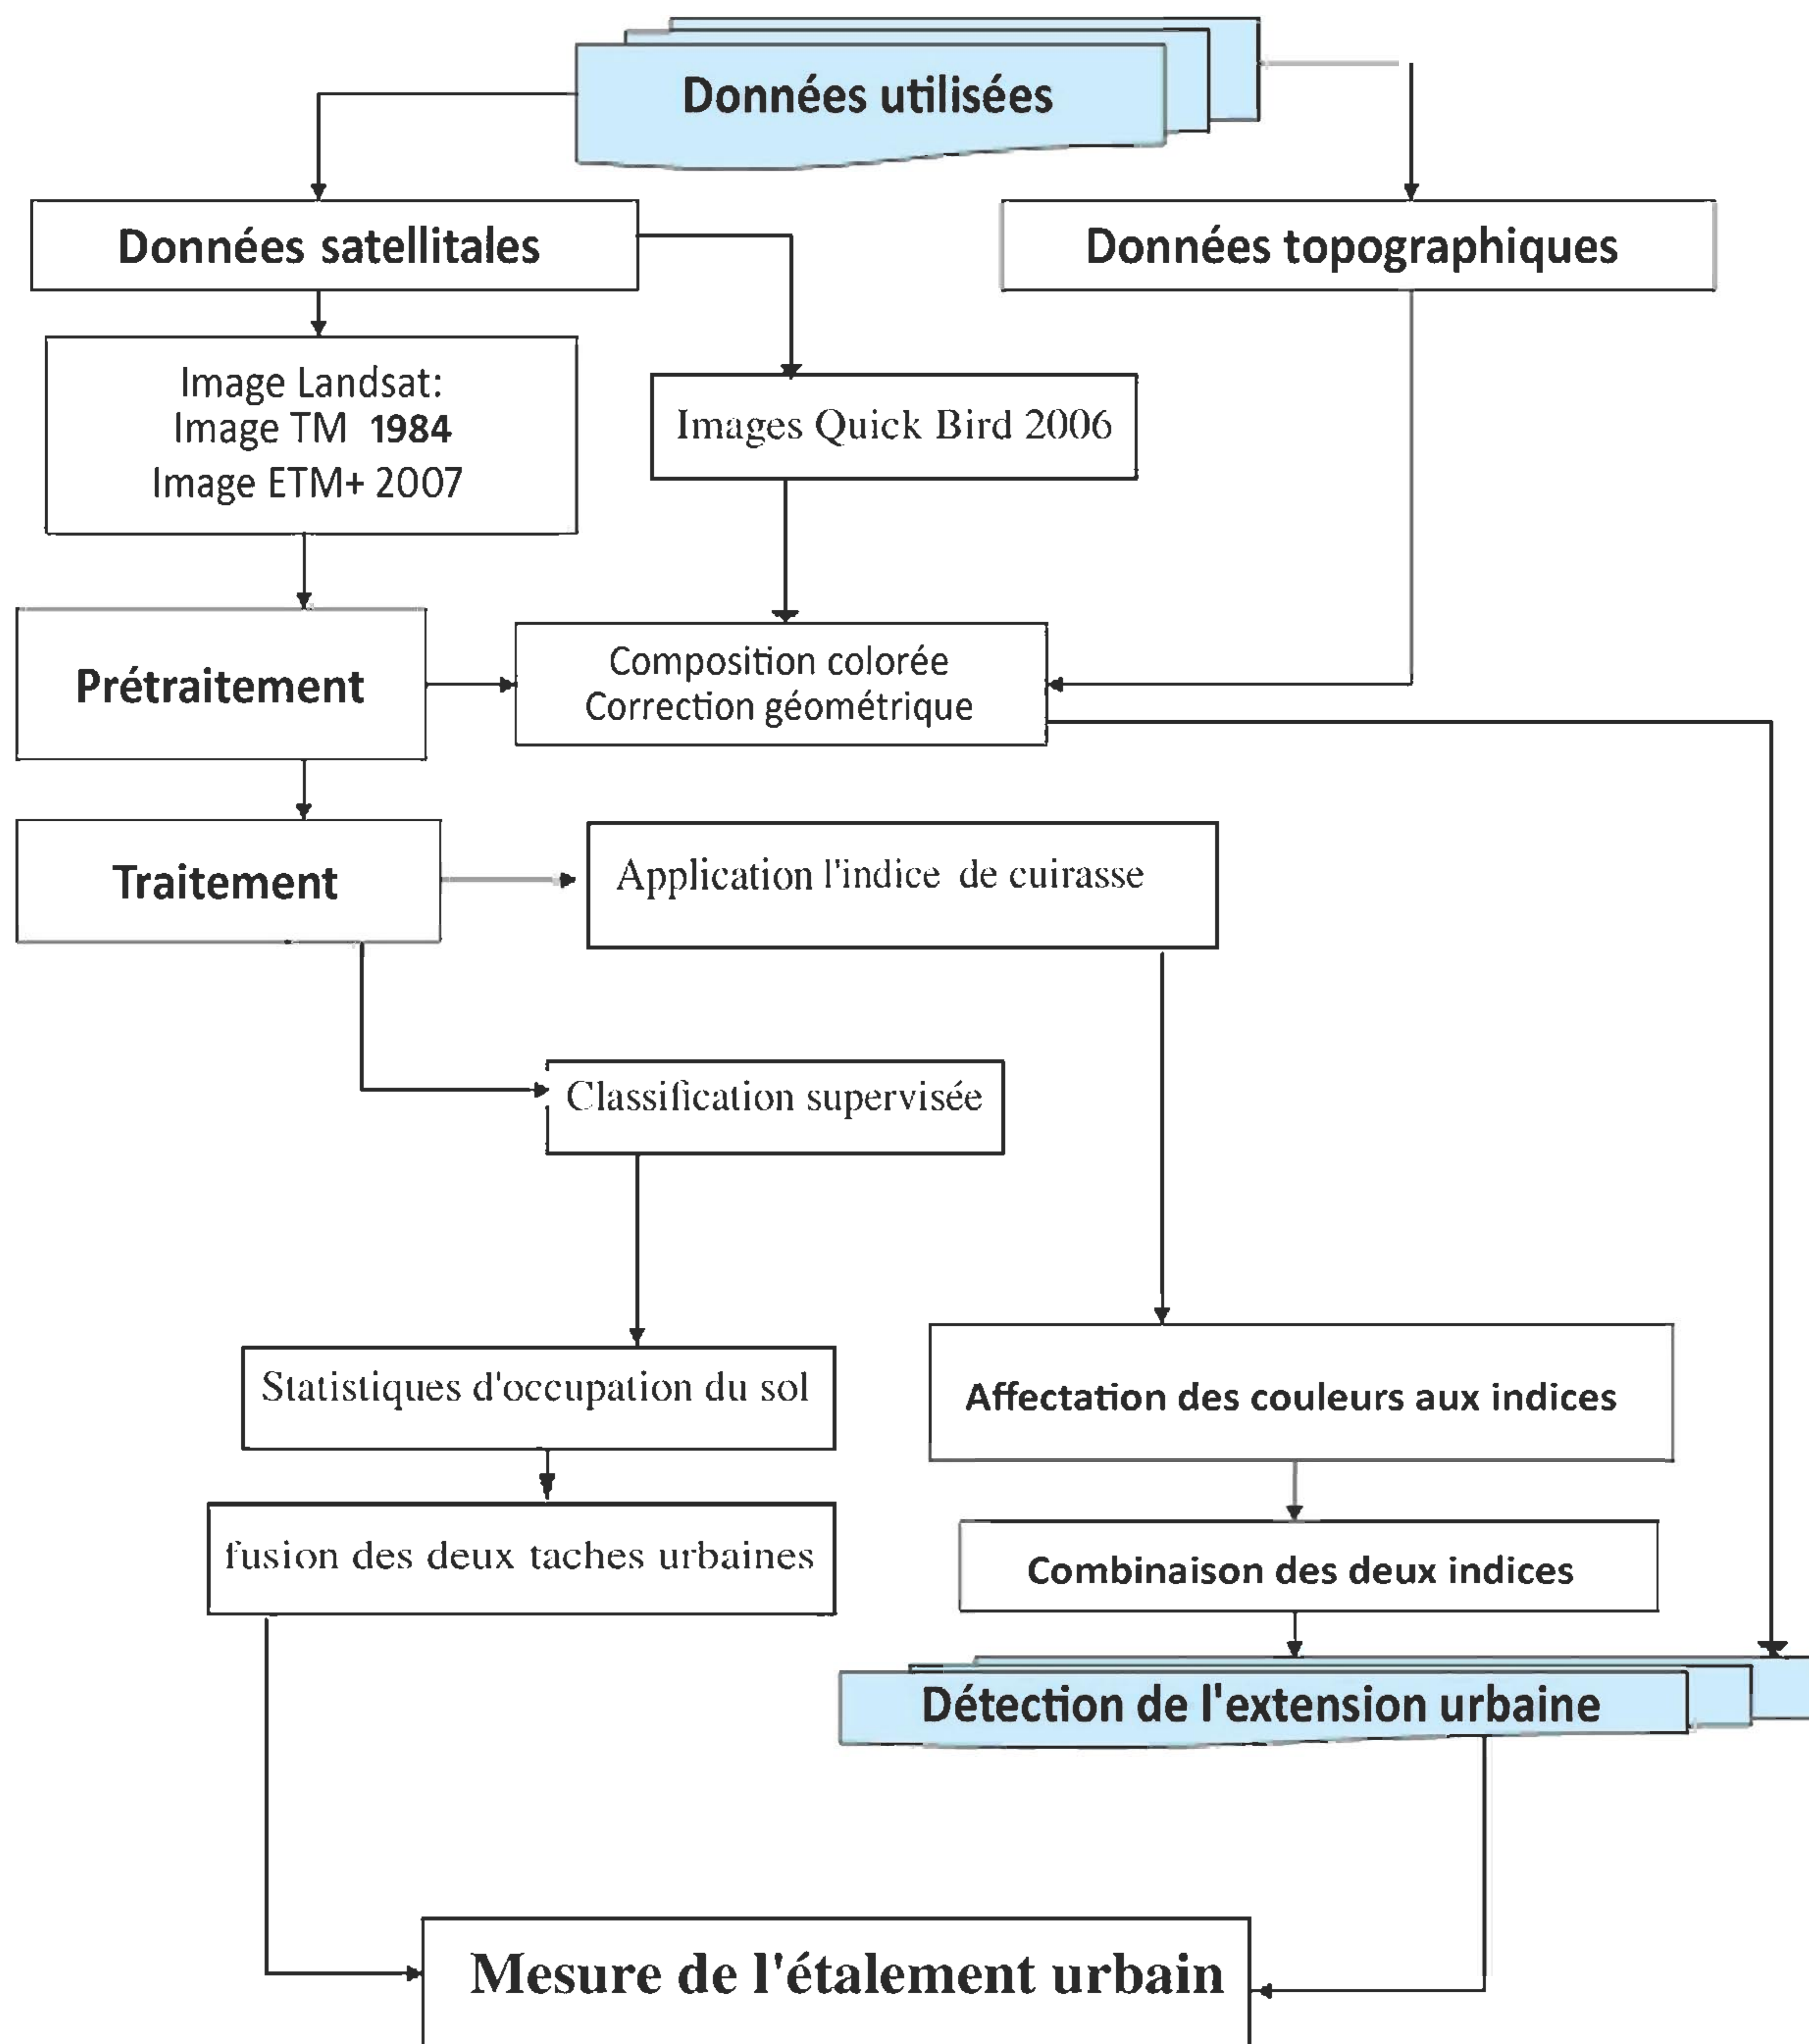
Données utilisées

Données satellitales

Données topographiques

Image Landsat:
Image TM 1984
Image ETM+ 2007

Images Quick Bird 2006

Prétraitement

Composition colorée
Correction géométrique

Traitement

Application l'indice de cuirasse

Classification supervisée

Statistiques d'occupation du sol

Affectation des couleurs aux indices

fusion des deux taches urbaines

Combinaison des deux indices

Détection de l'extension urbaine

Mesure de l'étalement urbain